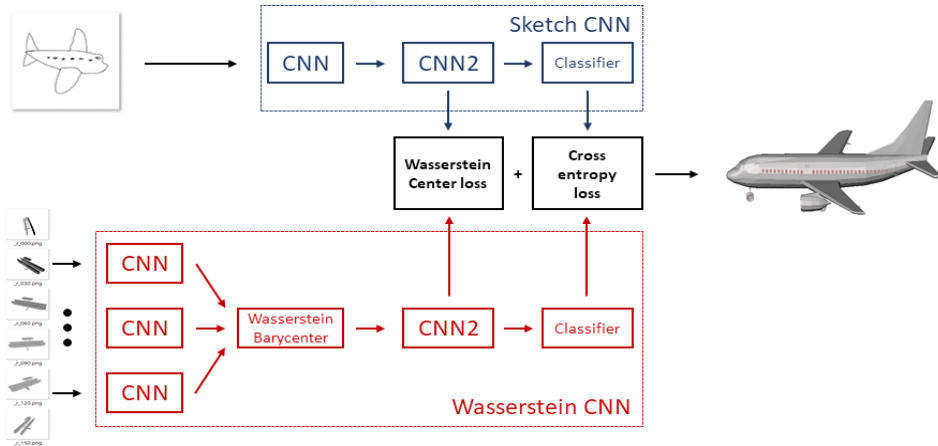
Sketch CNN

CNN

CNN2

Classifier

Wasserstein Center loss

+

Cross entropy loss

_r_000.png

_r_030.png

_r_060.png

_r_090.png

_r_120.png

_r_150.png

CNN

CNN

CNN

Wasserstein Barycenter

CNN2

Classifier

Wasserstein CNN